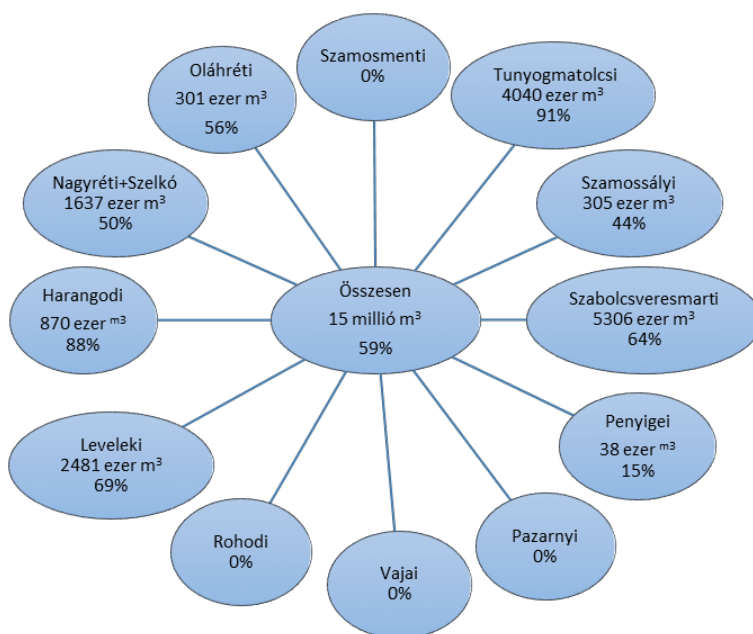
Szamosmenti
0%

Oláhréti
301 ezer m³
56%

Tunyogmatolcsi
4040 ezer m³
91%

Nagyréti+Szelkó
1637 ezer m³
50%

Szamossályi
305 ezer m³
44%

Harangodi
870 ezer m³
88%

Összesen
15 millió m³
59%

Szabolcsveresmarti
5306 ezer m³
64%

Penyigei
38 ezer m³
15%

Leveleki
2481 ezer m³
69%

Rohodi
0%

Vajai
0%

Pazarnyi
0%